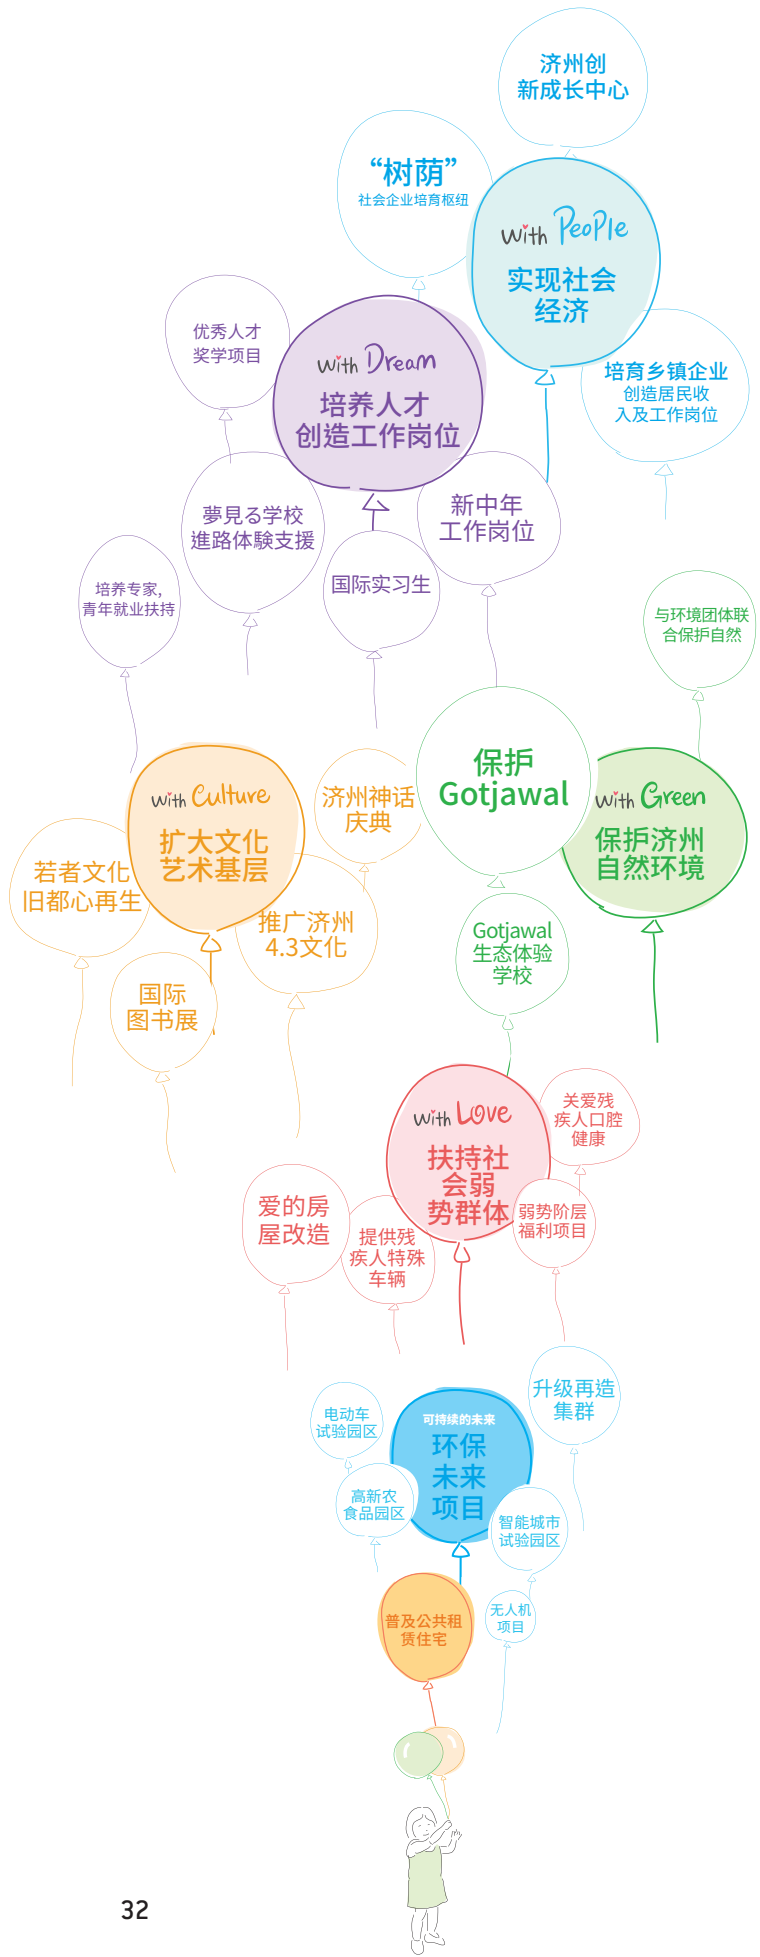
济州创新成长中心

“树荫”
社会企业培育枢纽

With People
实现社会经济

培育乡镇企业
创造居民收入及工作岗位

优秀人才奖学项目

With Dream
培养人才
创造工作岗位

夢見る学校
進路体験支援

新中年
工作岗位

国际实习生

培养专家,
青年就业扶持

与环境团体联合保护自然

保护
Gotjawal

With Green
保护济州
自然环境

With Culture
扩大文化
艺术基层

济州神话
庆典

若者文化
旧都心再生

推广济州
4.3文化

国际
图书展

Gotjawal
生态体验
学校

With Love
扶持社
会弱
势群体

关爱残
疾人口腔
健康

弱势阶层
福利项目

爱的房
屋改造

提供残
疾人特殊
车辆

升级再造
集群

电动车
试验园区

可持续的未来
环保
未来
项目

高新农
食品园区

智能城市
试验园区

普及公共租
赁住宅

无人机
项目

32